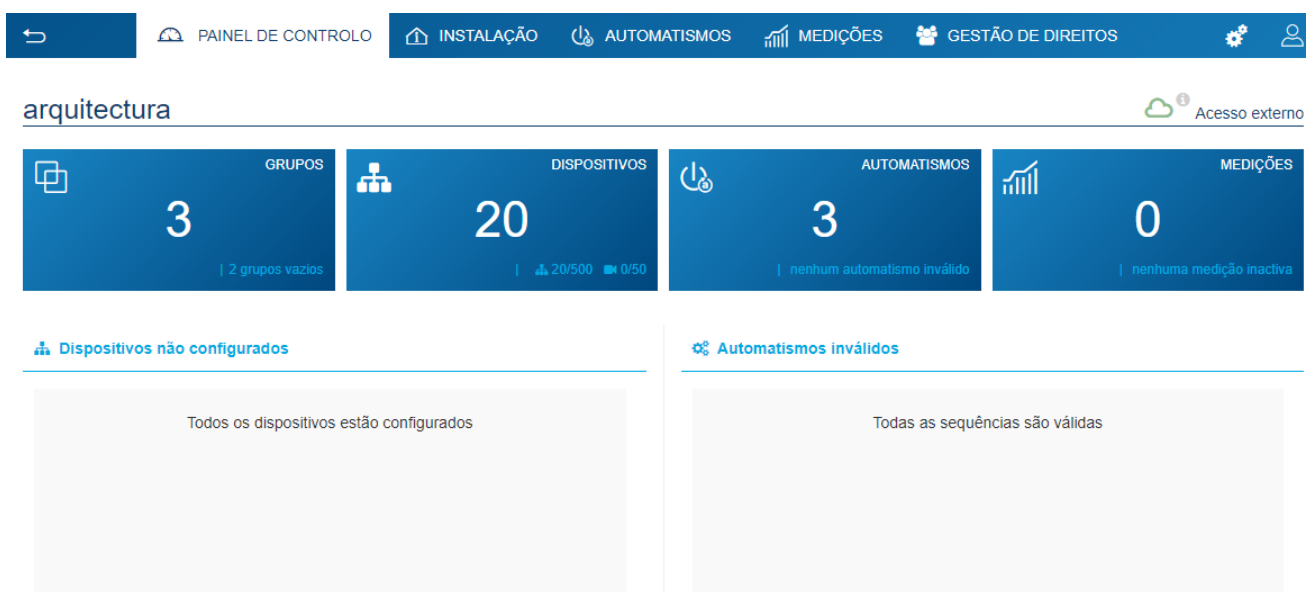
PAINEL DE CONTROLO INSTALAÇÃO AUTOMATISMOS MEDIÇÕES GESTÃO DE DIREITOS

arquitectura

Acesso externo

GRUPOS
3
| 2 grupos vazios

DISPOSITIVOS
20
| 20/500 0/50

AUTOMATISMOS
3
| nenhum automatismo inválido

MEDIÇÕES
0
| nenhuma medição inactiva

Dispositivos não configurados

Todos os dispositivos estão configurados

Automatismos inválidos

Todas as sequências são válidas